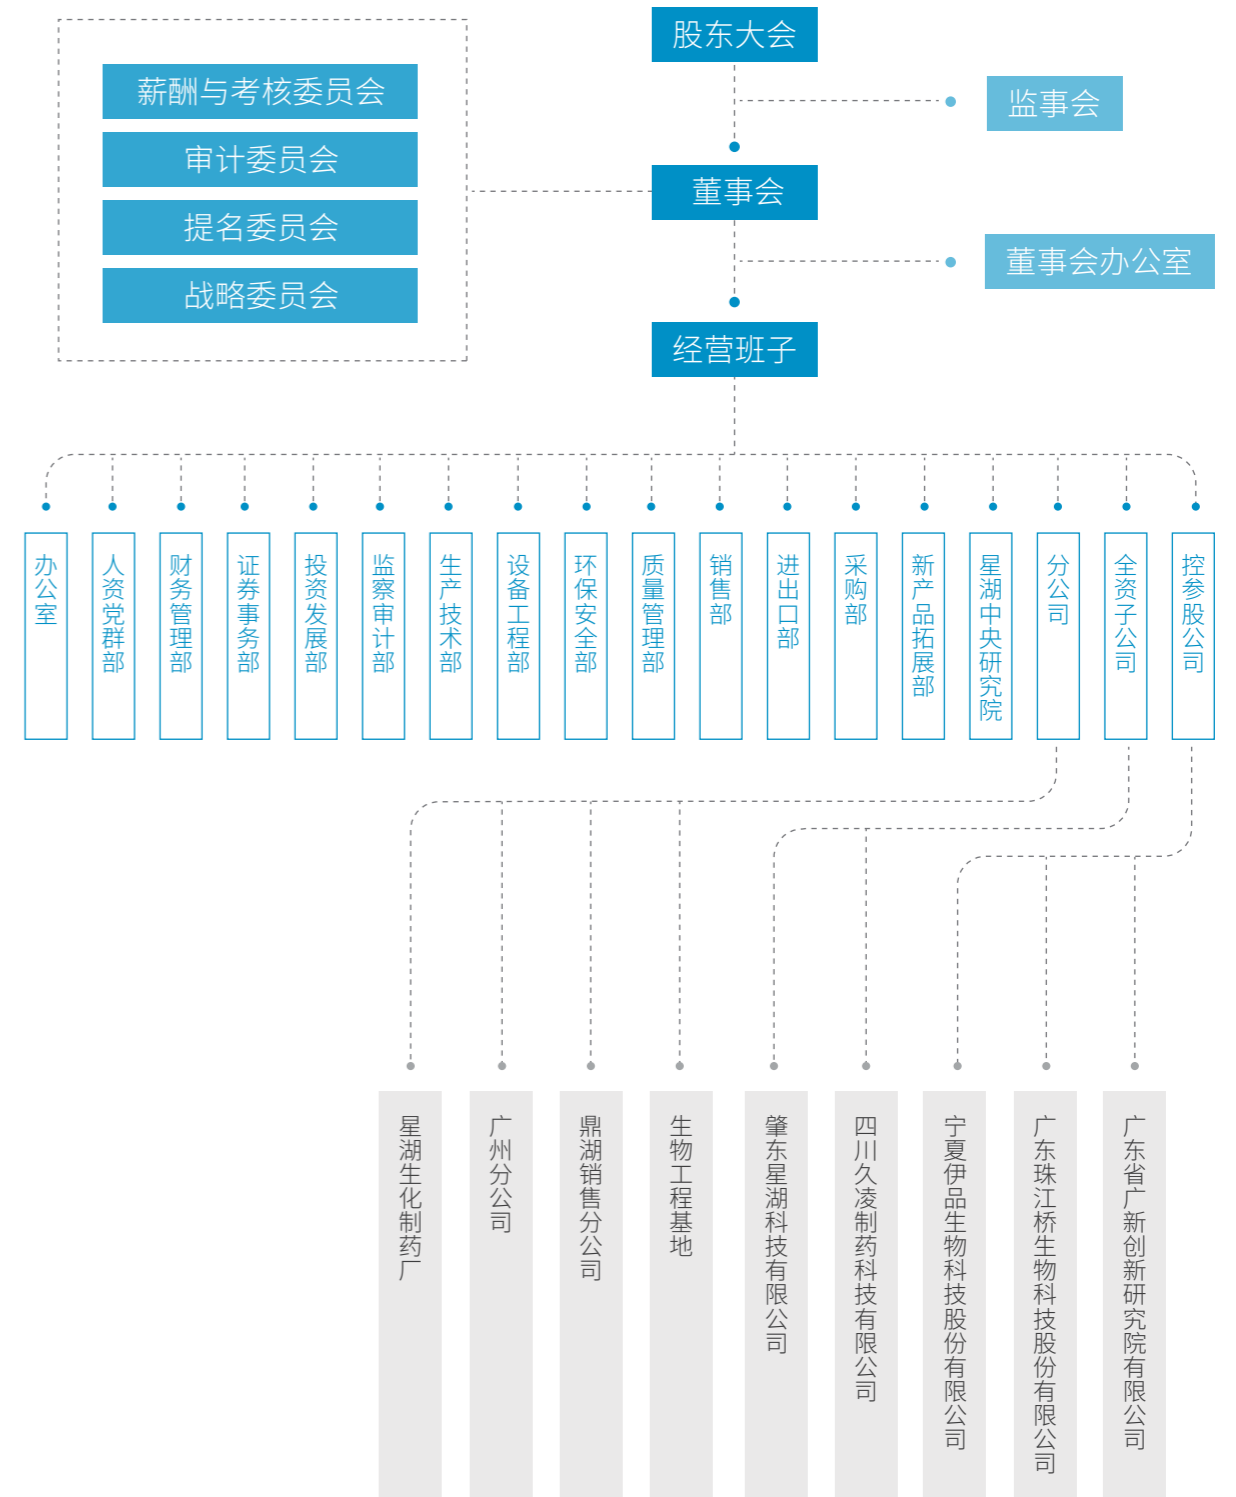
股东大会

监事会

薪酬与考核委员会

审计委员会

提名委员会

战略委员会

董事会

董事会办公室

经营班子

办公室

人资党群部

财务管理部

证券事务部

投资发展部

监察审计部

生产技术部

设备工程部

环保安全部

质量管理部

销售部

进出口部

采购部

新产品拓展部

星湖中央研究院

分公司

全资子公司

控参股公司

星湖生化制药厂

广州分公司

鼎湖销售分公司

生物工程基地

肇东星湖科技有限公司

四川久凌制药科技有限公司

宁夏伊品生物科技股份有限公司

广东珠江桥生物科技股份有限公司

广东省广新创新研究院有限公司